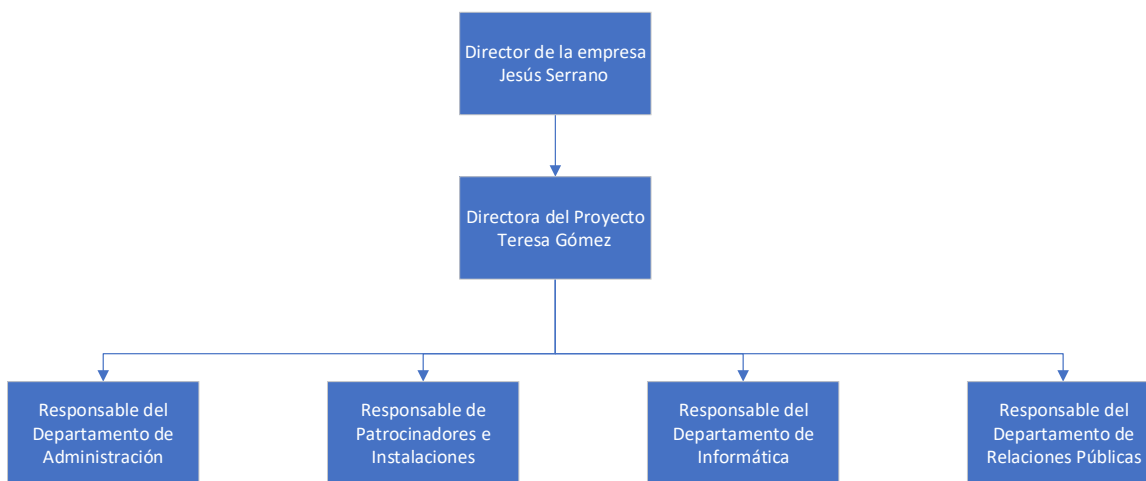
Director de la empresa
Jesús Serrano

Directora del Proyecto
Teresa Gómez

Responsable del Departamento de Administración

Responsable de Patrocinadores e Instalaciones

Responsable del Departamento de Informática

Responsable del Departamento de Relaciones Públicas